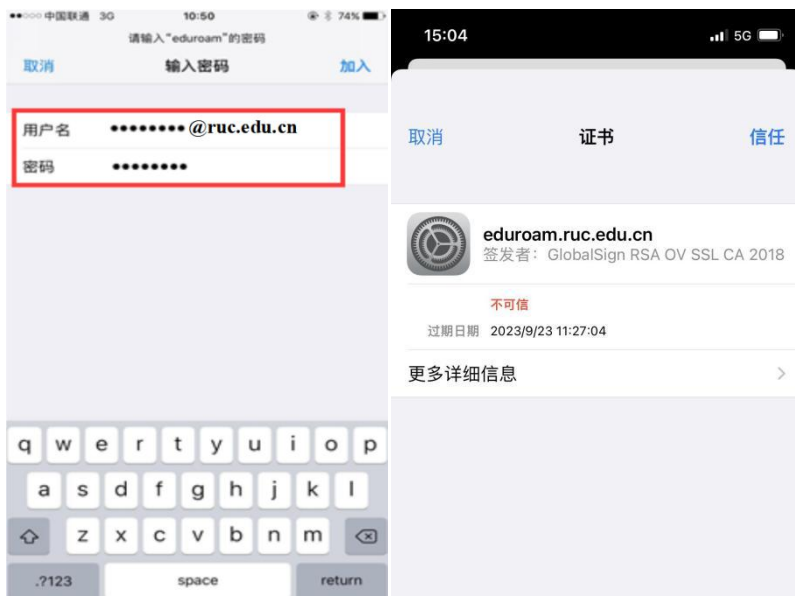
●●○○○ 中国联通 3G 10:50 74%

请输入"eduroam"的密码

取消 输入密码 加入

用户名 •••••••• @ruc.edu.cn

密码 ••••••••

q w e r t y u i o p

a s d f g h j k l

z x c v b n m

.?123 space return

15:04 5G

取消 证书 信任

eduroam.ruc.edu.cn

签发者：GlobalSign RSA OV SSL CA 2018

不可信

过期日期 2023/9/23 11:27:04

更多详细信息